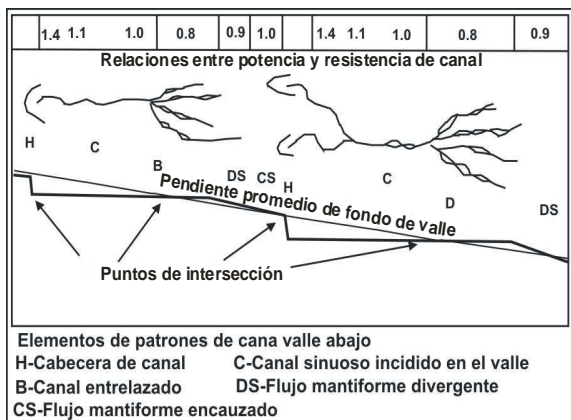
| | 1.4 | 1.1 | 1.0 | 0.8 | 0.9 | 1.0 | | 1.4 | 1.1 | 1.0 | 0.8 | 0.9 |
|---|---|---|---|---|---|---|---|---|---|---|---|---|

Relaciones entre potencia y resistencia de canal

H C B DS CS H C D DS

Pendiente promedio de fondo de valle

Puntos de intersección

Elementos de patrones de cana valle abajo
H-Cabecera de canal C-Canal sinuoso incidido en el valle
B-Canal entrelazado DS-Flujo mantiforme divergente
CS-Flujo mantiforme encauzado